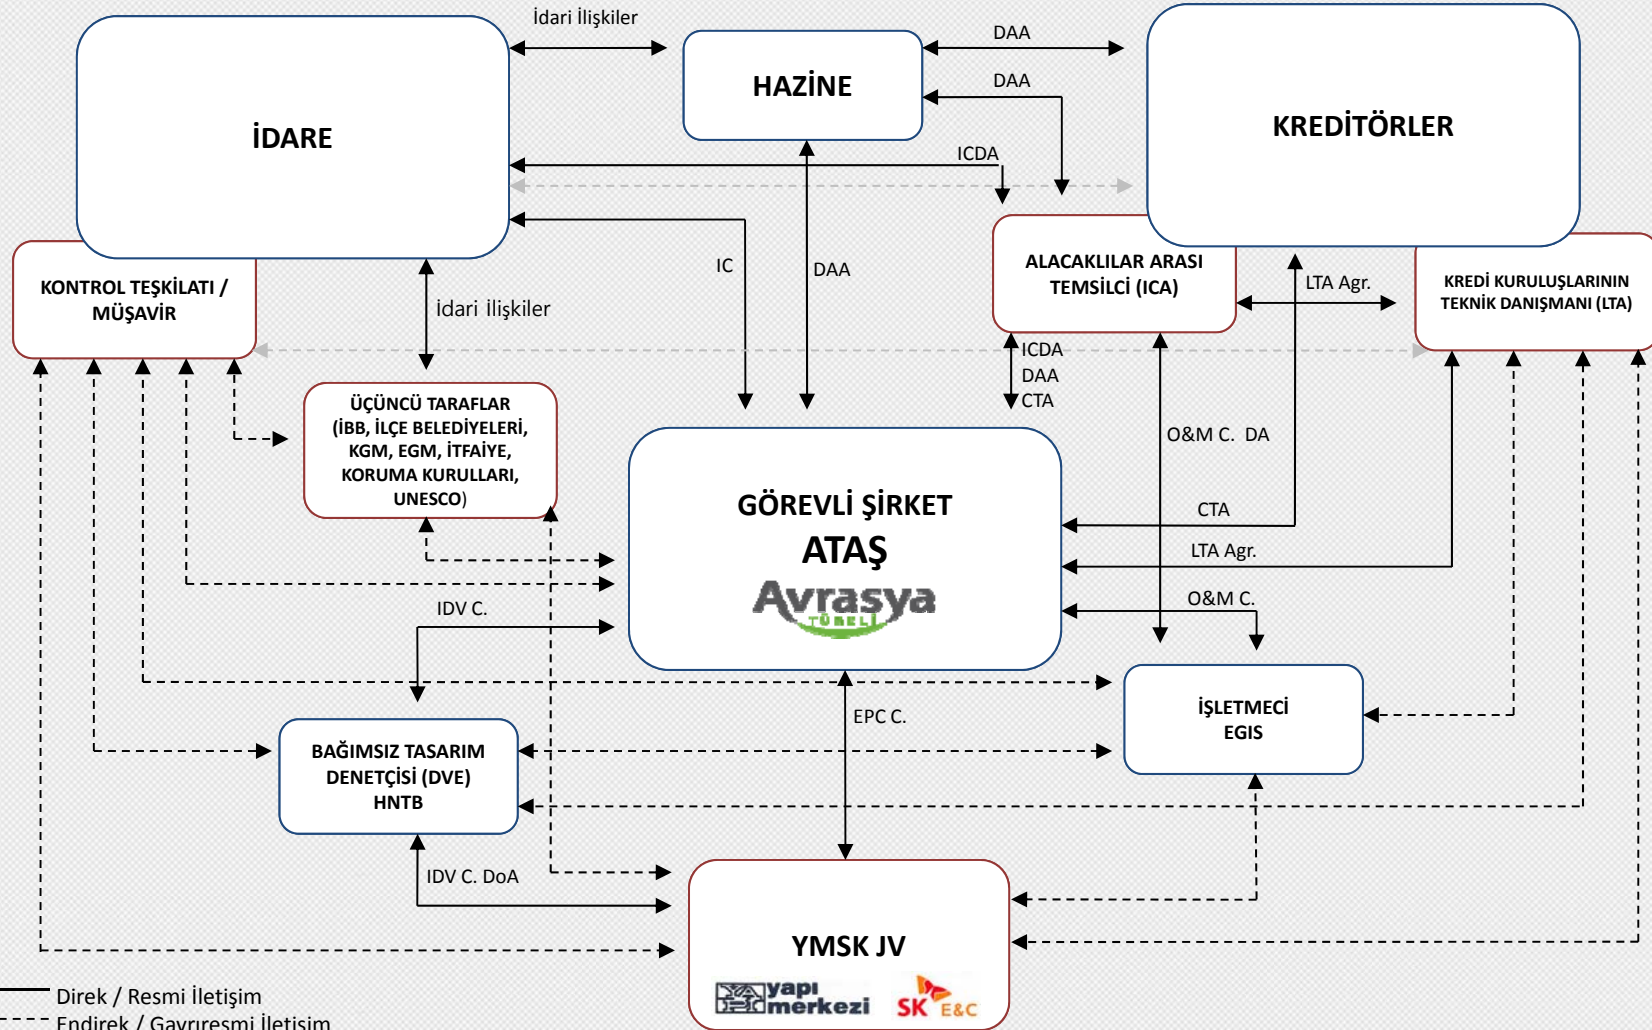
İdari İlişkiler

HAZİNE

DAA

DAA

İDARE

KREDİTÖRLER

ICDA

IC

DAA

ALACAKLILAR ARASI TEMSİLCİ (ICA)

LTA Agr.

KREDİ KURULUŞLARININ TEKNİK DANIŞMANI (LTA)

KONTROL TEŞKİLATI / MÜŞAVİR

İdari İlişkiler

ICDA
DAA
CTA

ÜÇÜNCÜ TARAFLAR (İBB, İLÇE BELEDİYELERİ, KGM, EGM, İTFAİYE, KORUMA KURULLARI, UNESCO)

O&M C. DA

GÖREVLİ ŞİRKET
ATAŞ
Avrasya TÜNELİ

CTA

LTA Agr.

IDV C.

O&M C.

İŞLETMECİ EGIS

EPC C.

BAĞIMSIZ TASARIM DENETÇİSİ (DVE) HNTB

IDV C. DoA

YMSK JV
yapı merkezi
SK E&C

Direk / Resmi İletişim
Endirek / Gayrıresmi İletişim